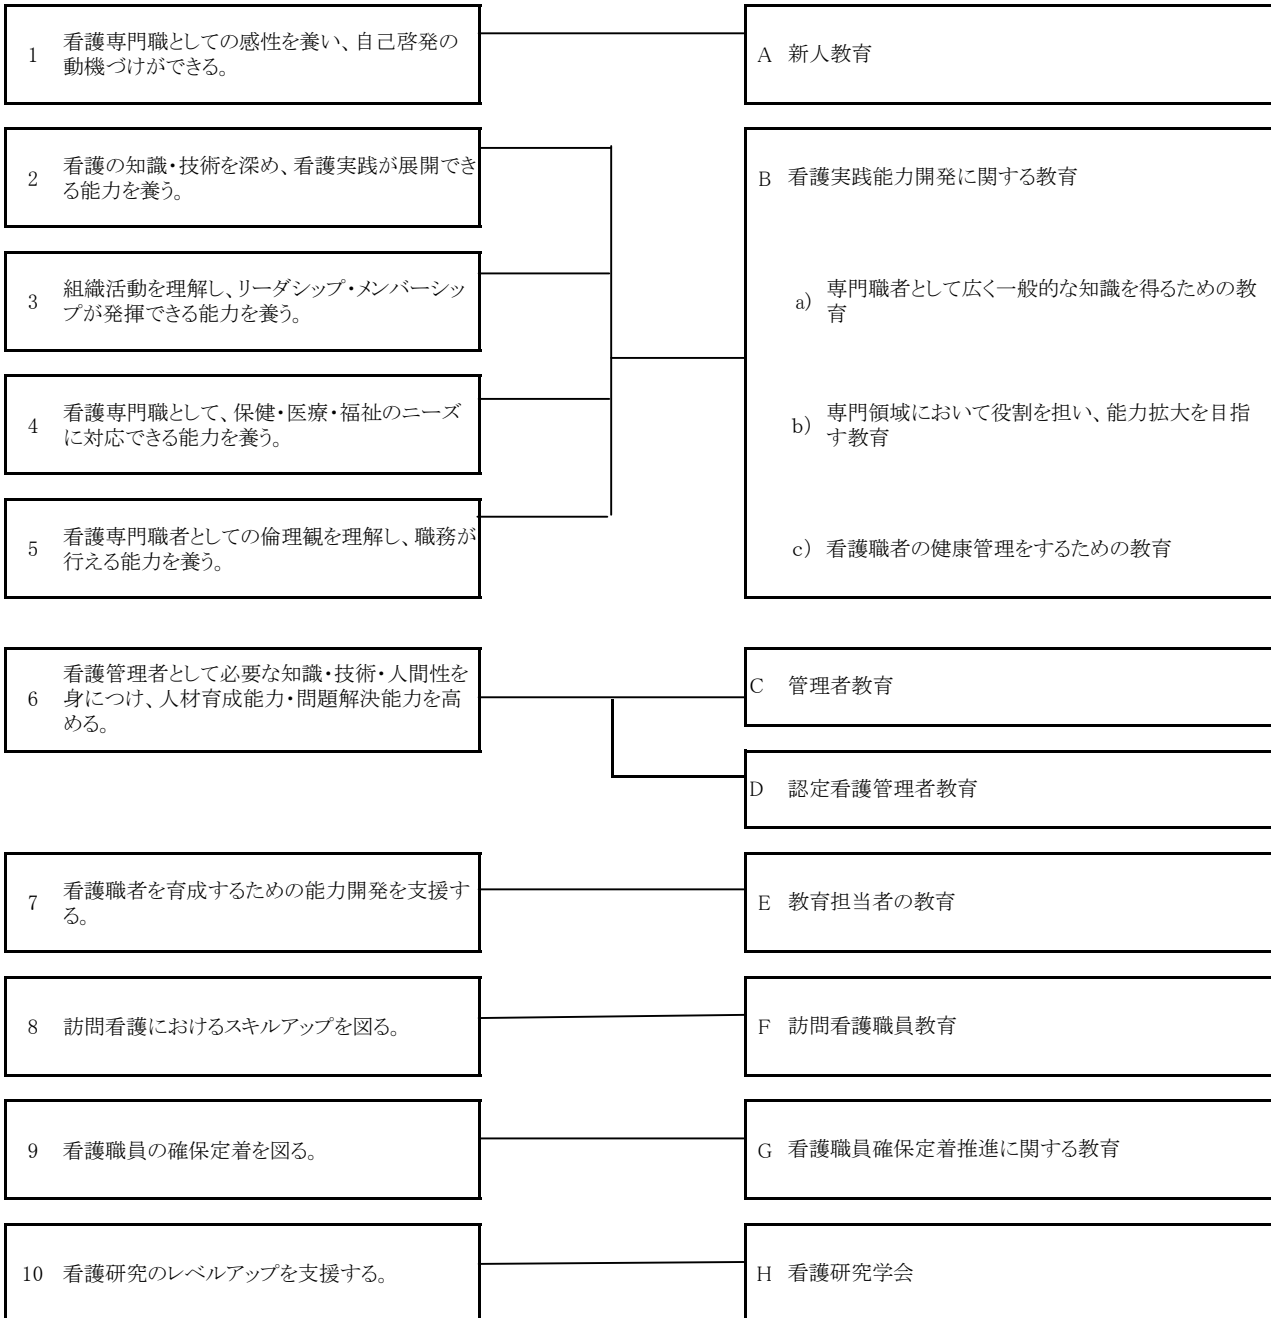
1 看護専門職としての感性を養い、自己啓発の動機づけができる。

A 新人教育

2 看護の知識・技術を深め、看護実践が展開できる能力を養う。

3 組織活動を理解し、リーダシップ・メンバーシップが発揮できる能力を養う。

4 看護専門職として、保健・医療・福祉のニーズに対応できる能力を養う。

5 看護専門職者としての倫理観を理解し、職務が行える能力を養う。

B 看護実践能力開発に関する教育

a) 専門職者として広く一般的な知識を得るための教育

b) 専門領域において役割を担い、能力拡大を目指す教育

c) 看護職者の健康管理をするための教育

6 看護管理者として必要な知識・技術・人間性を身につけ、人材育成能力・問題解決能力を高める。

C 管理者教育

D 認定看護管理者教育

7 看護職者を育成するための能力開発を支援する。

E 教育担当者の教育

8 訪問看護におけるスキルアップを図る。

F 訪問看護職員教育

9 看護職員の確保定着を図る。

G 看護職員確保定着推進に関する教育

10 看護研究のレベルアップを支援する。

H 看護研究学会